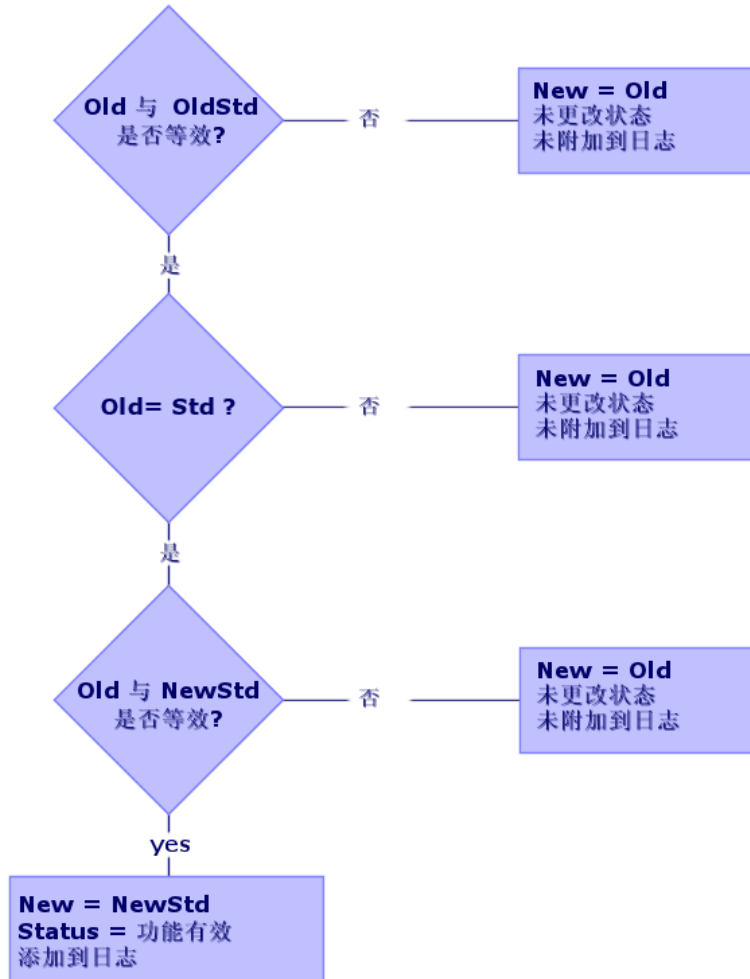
Old 与 OldStd
是否等效?

否

New = Old
未更改状态
未附加到日志

是

Old= Std ?

否

New = Old
未更改状态
未附加到日志

是

Old 与 NewStd
是否等效?

否

New = Old
未更改状态
未附加到日志

yes

New = NewStd
Status = 功能有效
添加到日志